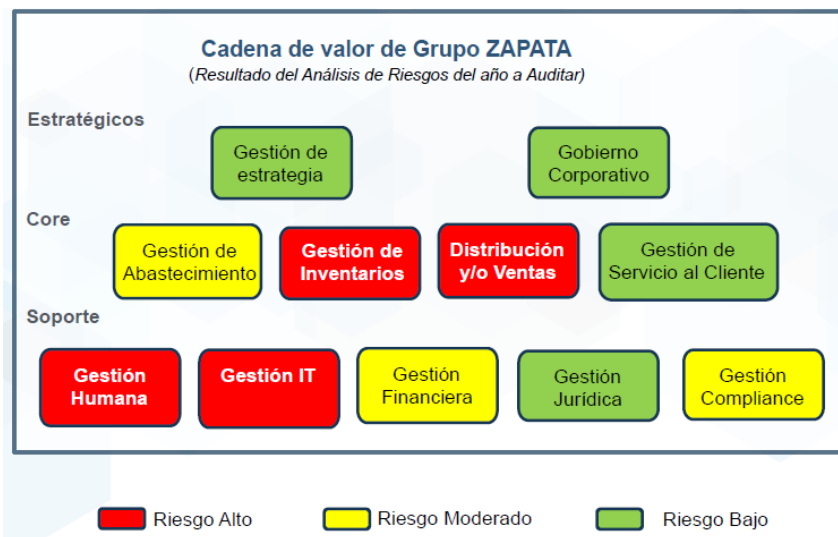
Cadena de valor de Grupo ZAPATA
(Resultado del Análisis de Riesgos del año a Auditar)

Estratégicos

Gestión de estrategia

Gobierno Corporativo

Core

Gestión de Abastecimiento

Gestión de Inventarios

Distribución y/o Ventas

Gestión de Servicio al Cliente

Soporte

Gestión Humana

Gestión IT

Gestión Financiera

Gestión Jurídica

Gestión Compliance

Riesgo Alto

Riesgo Moderado

Riesgo Bajo